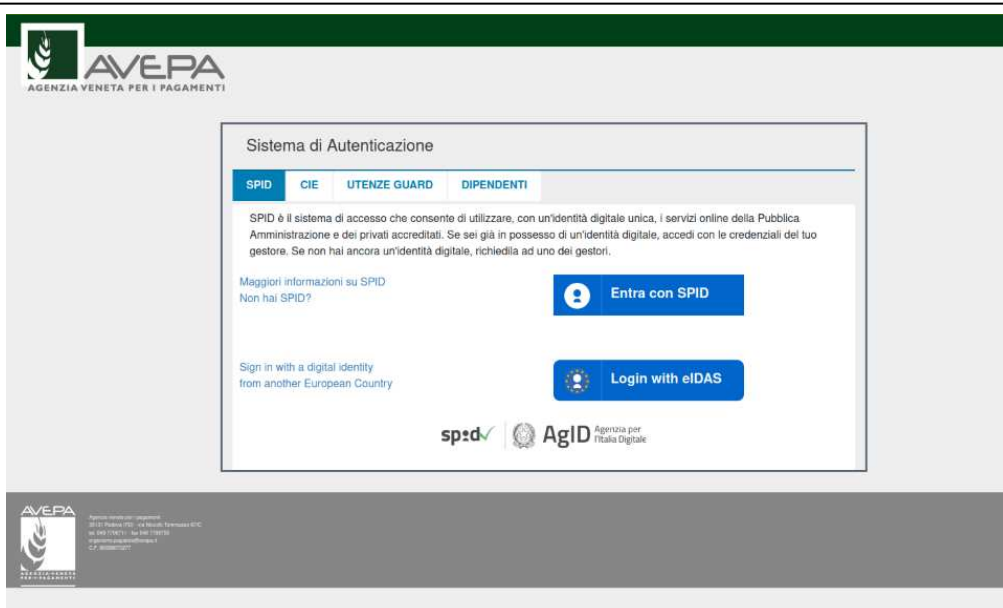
AVEPA
AGENZIA VENETA PER I PAGAMENTI

Sistema di Autenticazione

SPID | CIE | UTENZE GUARD | DIPENDENTI

SPID è il sistema di accesso che consente di utilizzare, con un'identità digitale unica, i servizi online della Pubblica Amministrazione e dei privati accreditati. Se sei già in possesso di un'identità digitale, accedi con le credenziali del tuo gestore. Se non hai ancora un'identità digitale, richiedila ad uno dei gestori.

Maggiori informazioni su SPID
Non hai SPID?

Entra con SPID

Sign in with a digital identity from another European Country

Login with eIDAS

spid AgID Agenzia per l'Italia Digitale

AVEPA
AGENZIA VENETA PER I PAGAMENTI

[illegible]